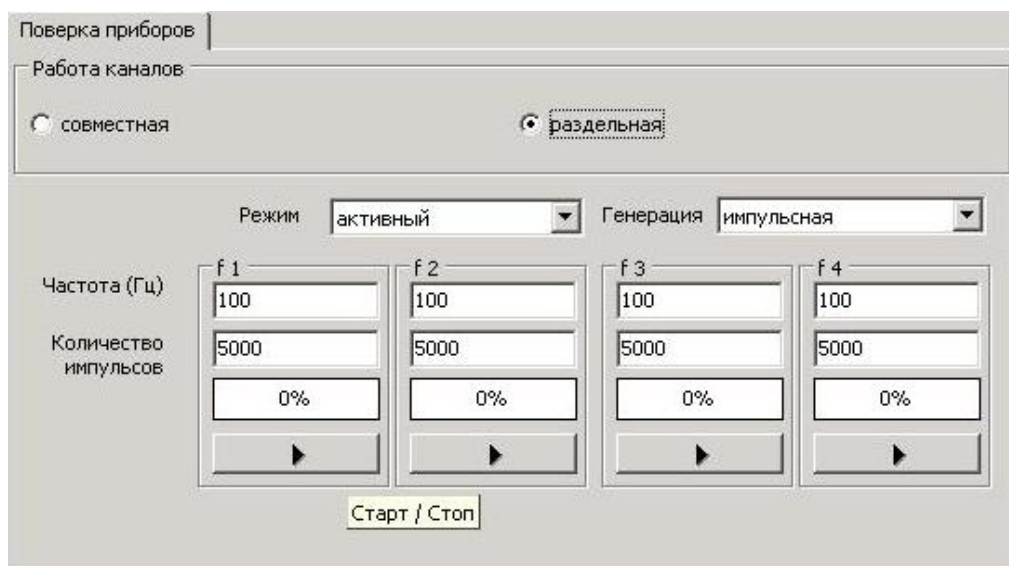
Поверка приборов

Работа каналов

совместная

раздельная

Режим активный

Генерация импульсная

Частота (Гц)

Количество импульсов

| f 1 | f 2 | f 3 | f 4 |
|---|---|---|---|
| 100 | 100 | 100 | 100 |
| 5000 | 5000 | 5000 | 5000 |
| 0% | 0% | 0% | 0% |

Старт / Стоп